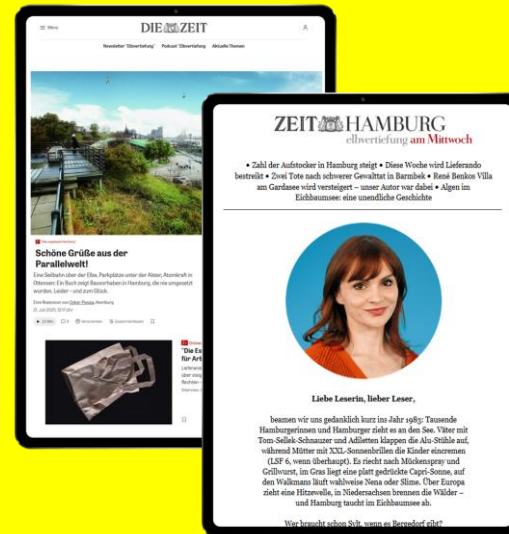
☰ Menü

DIE ZEIT

Newsletter "Elbvertiefung" Podcast "Elbvertiefung" Aktuelle Themen

Schöne Grüße aus der Parallelwelt!

Eine Seilbahn über der Elbe, Parkplätze unter der Alster, Atomkraft in Ottensen: Ein Buch zeigt Bauvorhaben in Hamburg, die nie umgesetzt wurden. Leider – und zum Glück.

Eine Rezension von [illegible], Hamburg

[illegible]

"Die E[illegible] für Art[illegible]

ZEIT HAMBURG
elbvertiefung am Mittwoch

• Zahl der Aufstocker in Hamburg steigt • Diese Woche wird Lieferando bestreikt • Zwei Tote nach schwerer Gewalttat in Barmbek • René Benkos Villa am Gardasee wird versteigert – unser Autor war dabei • Algen im Eichbaumsee: eine unendliche Geschichte

Liebe Leserin, lieber Leser,

beamen wir uns gedanklich kurz ins Jahr 1983: Tausende Hamburgerinnen und Hamburger zieht es an den See. Väter mit Tom-Selleck-Schnauzer und Adiletten klappen die Alu-Stühle auf, während Mütter mit XXL-Sonnenbrillen die Kinder eincremen (LSF 6, wenn überhaupt). Es riecht nach Mückenspray und Grillwurst, im Gras liegt eine platt gedrückte Capri-Sonne, auf den Walkmans läuft wahlweise Nena oder Slime. Über Europa zieht eine Hitzewelle, in Niedersachsen brennen die Wälder – und Hamburg taucht im Eichbaumsee ab.

Wer braucht schon Sylt, wenn es Bergedorf gibt?